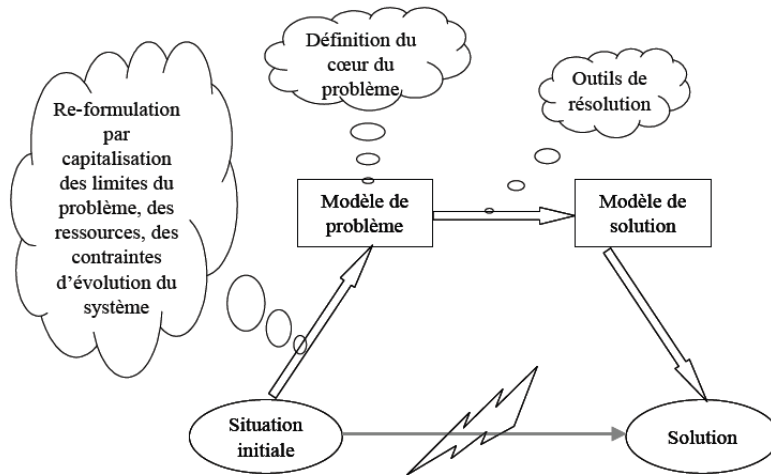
Définition du cœur du problème

Outils de résolution

Re-formulation par capitalisation des limites du problème, des ressources, des contraintes d'évolution du système

Modèle de problème

Modèle de solution

Situation initiale

Solution